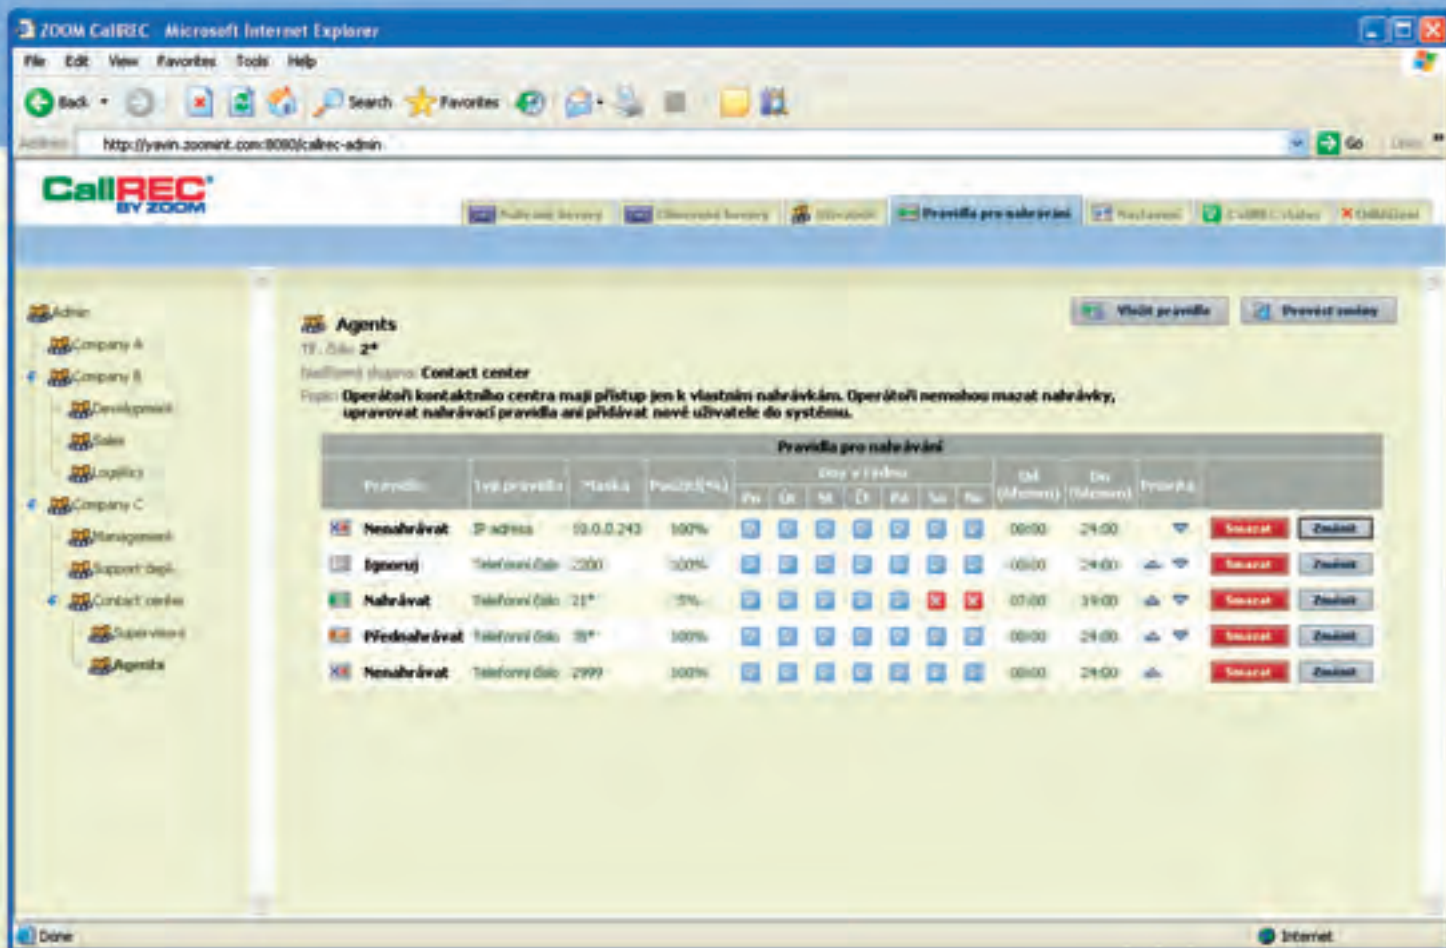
ZOOM CallREC - Microsoft Internet Explorer

File Edit View Favorites Tools Help

Back Search Favorites

Address http://yavin.zoomint.com:8080/callrec-admin Go Links

CallREC BY ZOOM

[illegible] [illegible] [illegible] Pravidla pro nahrávání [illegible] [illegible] Odhlásit

Admin
Company A
Company B
Development
Sales
Logistics
Company C
Management
Support dept.
Contact center
Supervisors
Agents

Vložit pravidlo Provést změny

Agents
Tř. číslo 2*
Nadřízená skupina: Contact center
Popis: Operátoři kontaktního centra mají přístup jen k vlastním nahrávkám. Operátoři nemohou mazat nahrávky, upravovat nahrávací pravidla ani přidávat nové uživatele do systému.

| Pravidlo pro nahrávání | | | | | | | | | | | | | | | | |
|---|---|---|---|---|---|---|---|---|---|---|---|---|---|---|---|---|
| Pravidlo | Typ pravidla | Maska | Použití(%) | Po | Út | St | Čt | Pá | So | Ne | Od (hh:mm) | Do (hh:mm) | Priorita | | | |
| Nenahrávat | IP adresa | 10.0.0.243 | 100% | | | | | | | | 00:00 | 24:00 | | Smazat | Změnit |
| Ignoruj | Telefonní číslo | 2200 | 100% | | | | | | | | 00:00 | 24:00 | | Smazat | Změnit |
| Nahrávat | Telefonní číslo | 21* | 5% | | | | | | | | 07:00 | 19:00 | | Smazat | Změnit |
| Přednahrávat | Telefonní číslo | 35* | 100% | | | | | | | | 00:00 | 24:00 | | Smazat | Změnit |
| Nenahrávat | Telefonní číslo | 2999 | 100% | | | | | | | | 00:00 | 24:00 | | Smazat | Změnit |

Done Internet